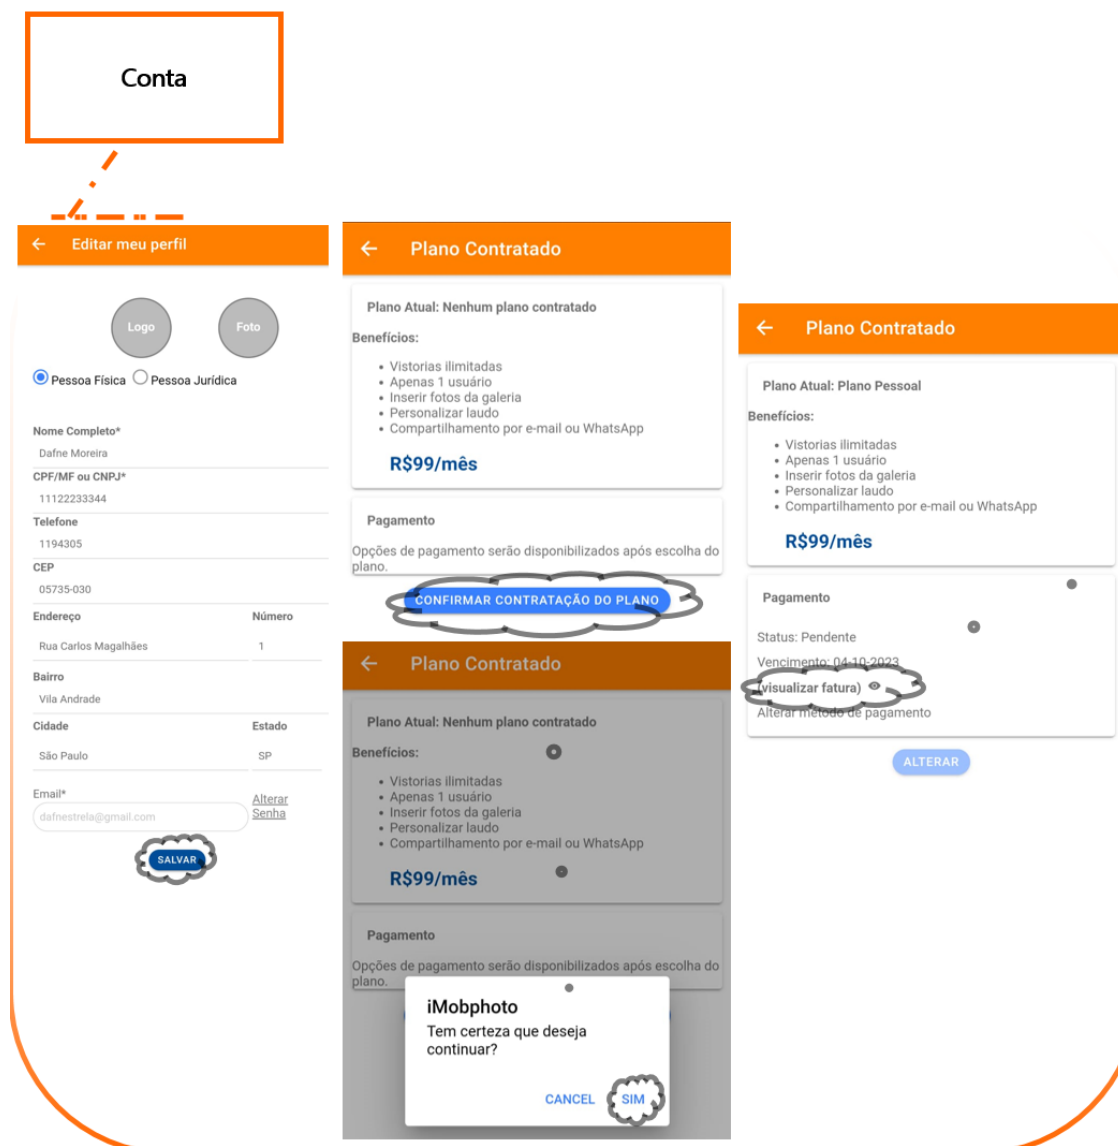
Conta

← Editar meu perfil

Logo

Foto

Pessoa Física Pessoa Jurídica

Nome Completo*
Dafne Moreira

CPF/MF ou CNPJ*
11122233344

Telefone
1194305

CEP
05735-030

Endereço
Rua Carlos Magalhães

Número
1

Bairro
Vila Andrade

Cidade
São Paulo

Estado
SP

Email*
dafnestrela@gmail.com

Alterar Senha

SALVAR

← Plano Contratado

Plano Atual: Nenhum plano contratado

Benefícios:

• Vistorias ilimitadas
• Apenas 1 usuário
• Inserir fotos da galeria
• Personalizar laudo
• Compartilhamento por e-mail ou WhatsApp

R$99/mês

Pagamento

Opções de pagamento serão disponibilizados após escolha do plano.

CONFIRMAR CONTRATAÇÃO DO PLANO

← Plano Contratado

Plano Atual: Nenhum plano contratado

Benefícios:

• Vistorias ilimitadas
• Apenas 1 usuário
• Inserir fotos da galeria
• Personalizar laudo
• Compartilhamento por e-mail ou WhatsApp

R$99/mês

Pagamento

Opções de pagamento serão disponibilizados após escolha do plano.

iMobphoto
Tem certeza que deseja continuar?

CANCEL SIM

← Plano Contratado

Plano Atual: Plano Pessoal

Benefícios:

• Vistorias ilimitadas
• Apenas 1 usuário
• Inserir fotos da galeria
• Personalizar laudo
• Compartilhamento por e-mail ou WhatsApp

R$99/mês

Pagamento

Status: Pendente

Vencimento: 04-10-2023

(visualizar fatura)

Alterar metodo de pagamento

ALTERAR